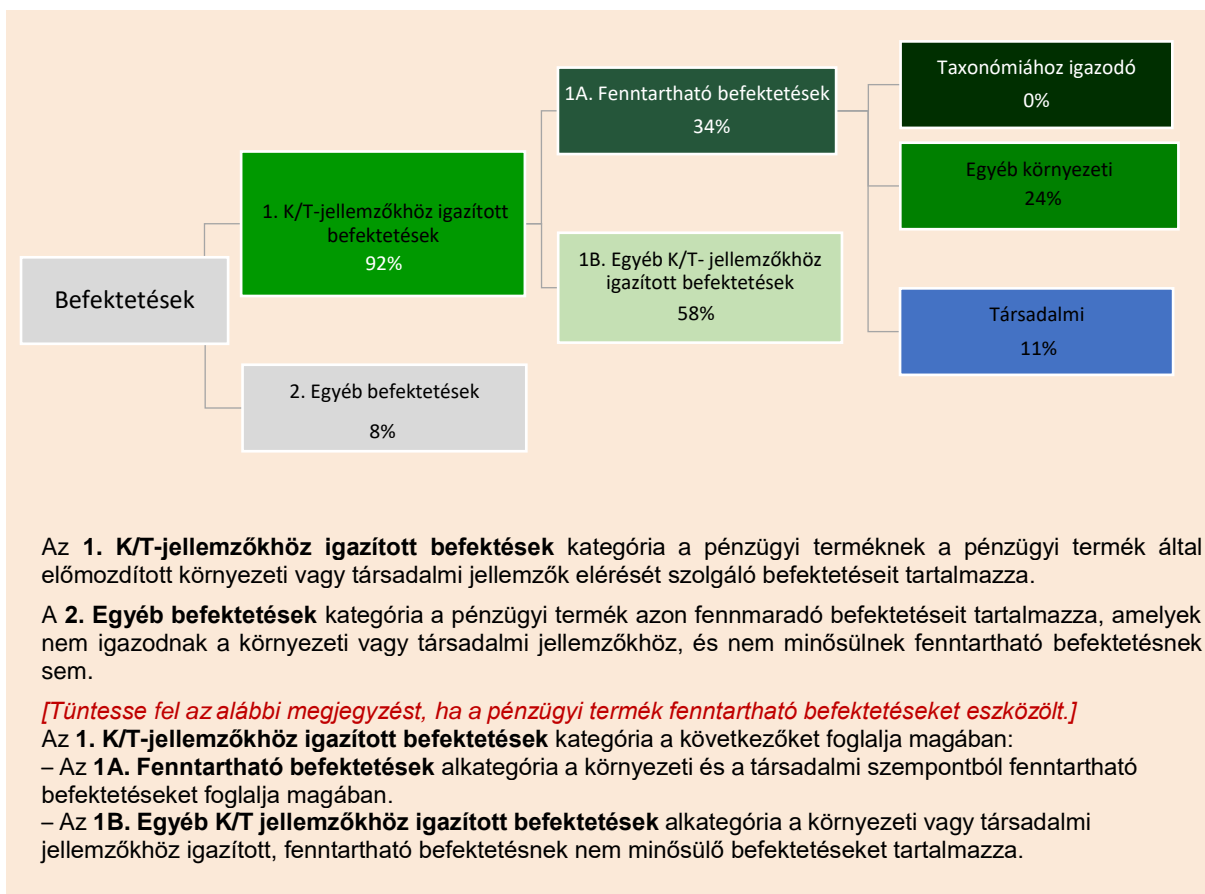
Befektetések

1. K/T-jellemzőkhöz igazított befektetések
92%

2. Egyéb befektetések
8%

1A. Fenntartható befektetések
34%

1B. Egyéb K/T- jellemzőkhöz igazított befektetések
58%

Taxonómiához igazodó
0%

Egyéb környezeti
24%

Társadalmi
11%

Az **1. K/T-jellemzőkhöz igazított befektések** kategória a pénzügyi terméknek a pénzügyi termék által előmozdított környezeti vagy társadalmi jellemzők elérését szolgáló befektetéseit tartalmazza.

A **2. Egyéb befektetések** kategória a pénzügyi termék azon fennmaradó befektetéseit tartalmazza, amelyek nem igazodnak a környezeti vagy társadalmi jellemzőkhöz, és nem minősülnek fenntartható befektetésnek sem.

*[Tüntesse fel az alábbi megjegyzést, ha a pénzügyi termék fenntartható befektetéseket eszközölt.]*
Az **1. K/T-jellemzőkhöz igazított befektetések** kategória a következőket foglalja magában:
– Az **1A. Fenntartható befektetések** alkategória a környezeti és a társadalmi szempontból fenntartható befektetéseket foglalja magában.
– Az **1B. Egyéb K/T jellemzőkhöz igazított befektetések** alkategória a környezeti vagy társadalmi jellemzőkhöz igazított, fenntartható befektetésnek nem minősülő befektetéseket tartalmazza.